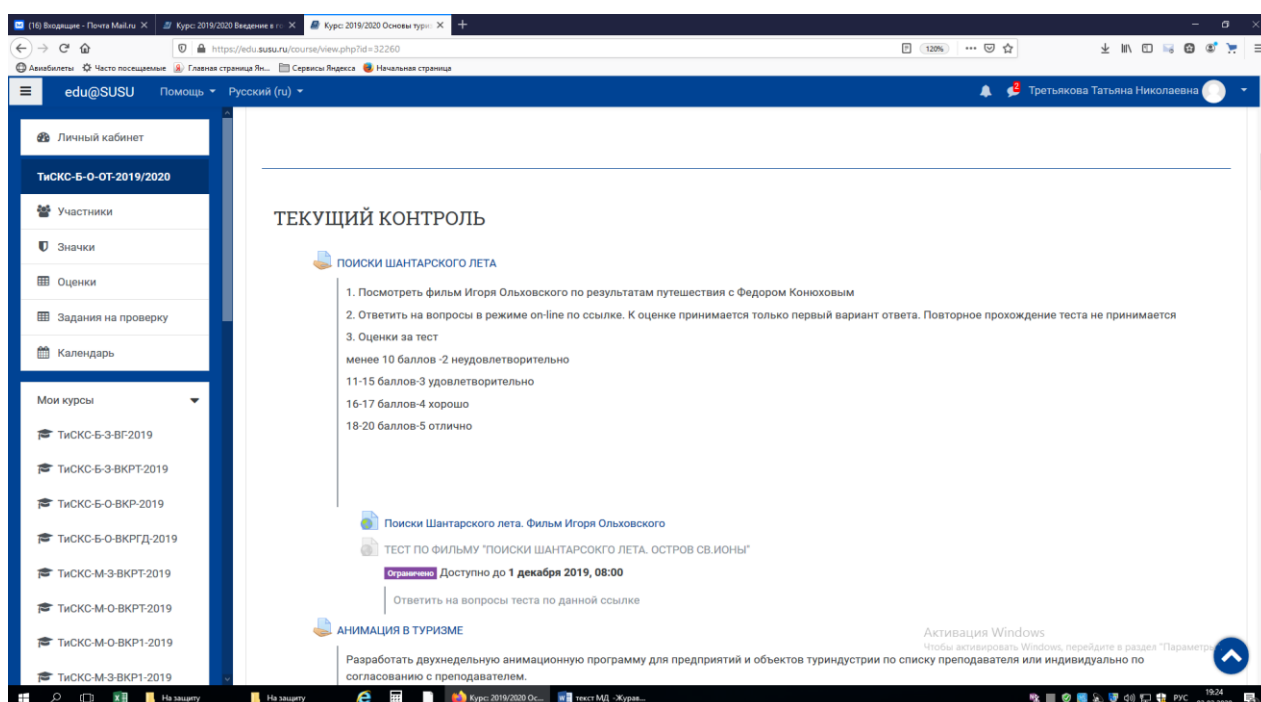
(16) Входящие - Почта Mail.ru ×
Курс: 2019/2020 Введение в г ×
Курс: 2019/2020 Основы тури ×
+

https://edu.susu.ru/course/view.php?id=32260
120%

Авиабилеты
Часто посещаемые
Главная страница Ян...
Сервисы Яндекса
Начальная страница

edu@SUSU
Помощь
Русский (ru)
2
Третьякова Татьяна Николаевна

Личный кабинет
ТиСКС-Б-О-ОТ-2019/2020
Участники
Значки
Оценки
Задания на проверку
Календарь

Мои курсы
ТиСКС-Б-З-ВГ-2019
ТиСКС-Б-З-ВКРТ-2019
ТиСКС-Б-О-ВКР-2019
ТиСКС-Б-О-ВКРГД-2019
ТиСКС-М-З-ВКРТ-2019
ТиСКС-М-О-ВКРТ-2019
ТиСКС-М-О-ВКР1-2019
ТиСКС-М-З-ВКР1-2019

ТЕКУЩИЙ КОНТРОЛЬ

ПОИСКИ ШАНТАРСКОГО ЛЕТА

1. Посмотреть фильм Игоря Ольховского по результатам путешествия с Федором Конюховым

2. Ответить на вопросы в режиме on-line по ссылке. К оценке принимается только первый вариант ответа. Повторное прохождение теста не принимается

3. Оценки за тест

менее 10 баллов -2 неудовлетворительно

11-15 баллов-3 удовлетворительно

16-17 баллов-4 хорошо

18-20 баллов-5 отлично

Поиски Шантарского лета. Фильм Игоря Ольховского

ТЕСТ ПО ФИЛЬМУ "ПОИСКИ ШАНТАРСОКГО ЛЕТА. ОСТРОВ СВ.ИОНЫ"

Ограничено Доступно до 1 декабря 2019, 08:00

Ответить на вопросы теста по данной ссылке

АНИМАЦИЯ В ТУРИЗМЕ

Разработать двухнедельную анимационную программу для предприятий и объектов туриндустрии по списку преподавателя или индивидуально по согласованию с преподавателем.

Активация Windows
Чтобы активировать Windows, перейдите в раздел "Параметры"

На защиту
На защиту
Курс: 2019/2020 Ос...
текст МД -Журав...
РУС
19:24